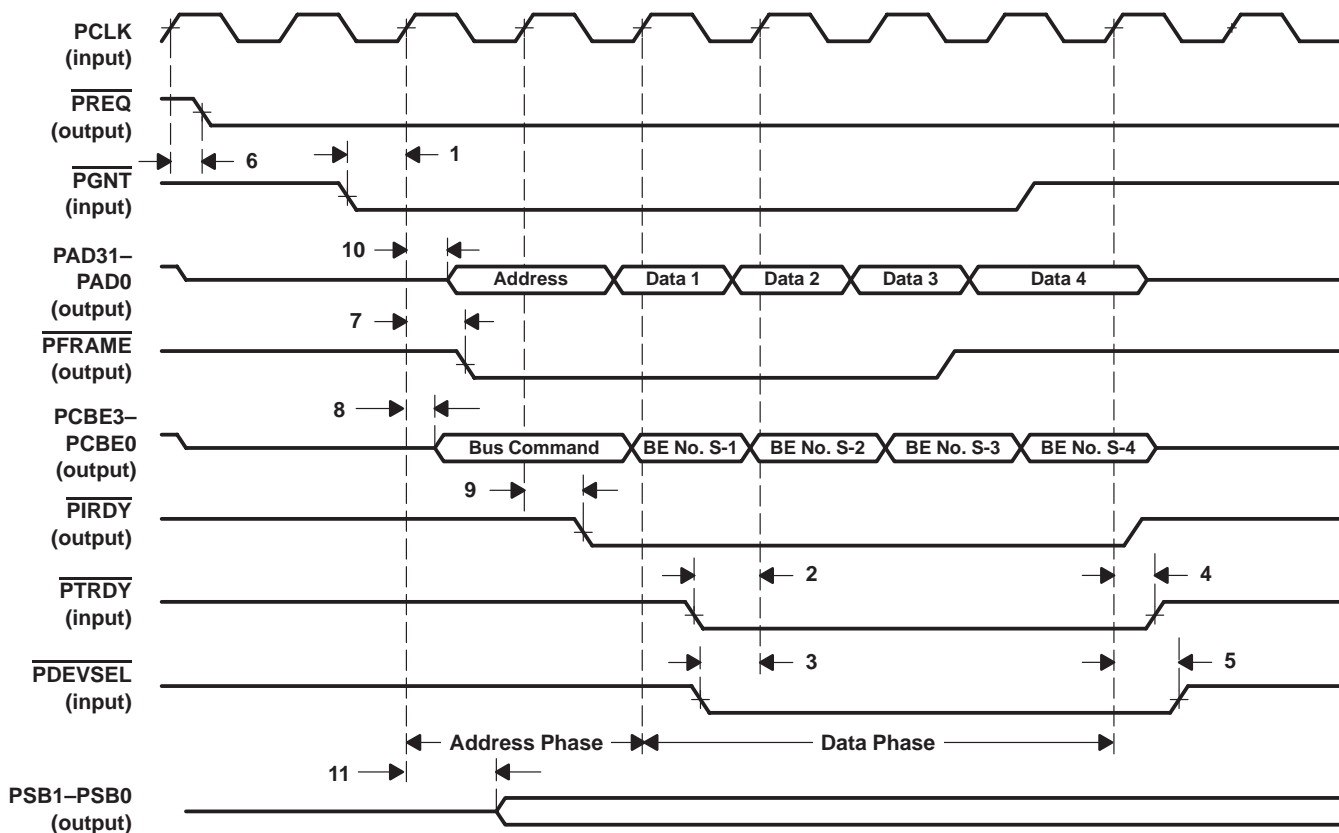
PCLK (input)

$\overline{PREQ}$ (output)

6

1

$\overline{PGNT}$ (input)

10

PAD31–PAD0 (output)

Address

Data 1

Data 2

Data 3

Data 4

7

$\overline{PFRAME}$ (output)

8

PCBE3–PCBE0 (output)

Bus Command

BE No. S-1

BE No. S-2

BE No. S-3

BE No. S-4

9

$\overline{PIRDY}$ (output)

2

4

$\overline{PTRDY}$ (input)

3

5

$\overline{PDEVSEL}$ (input)

Address Phase

Data Phase

11

PSB1–PSB0 (output)